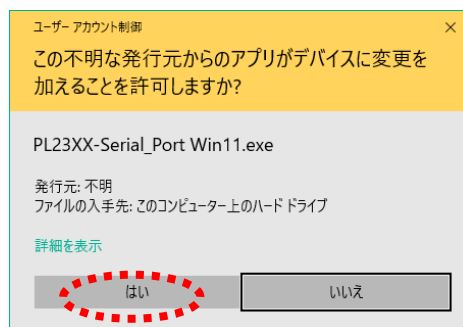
ユーザー アカウント制御

×

この不明な発行元からのアプリがデバイスに変更を加えることを許可しますか?

PL23XX-Serial_Port Win11.exe

発行元: 不明
ファイルの入手先: このコンピューター上のハード ドライブ

詳細を表示

はい

いいえ